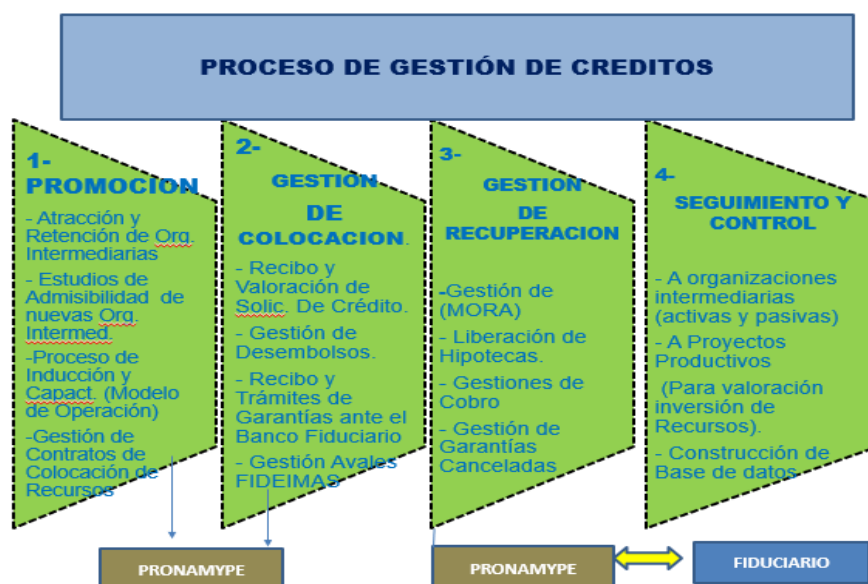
PROCESO DE GESTIÓN DE CREDITOS

1- PROMOCION

- Atracción y Retención de Org. Intermediarias

- Estudios de Admisibilidad de nuevas Org. Intermed.

-Proceso de Inducción y Capact. (Modelo de Operación)

-Gestión de Contratos de Colocación de Recursos

2- GESTION DE COLOCACION.

- Recibo y Valoración de Solic. De Crédito.

- Gestión de Desembolsos.

- Recibo y Trámites de Garantías ante el Banco Fiduciario

- Gestión Avales FIDEIMAS

3- GESTION DE RECUPERACION

-Gestión de (MORA)

- Liberación de Hipotecas.

- Gestiones de Cobro

- Gestión de Garantías Canceladas

4- SEGUIMIENTO Y CONTROL

- A organizaciones intermediarias (activas y pasivas)

- A Proyectos Productivos

(Para valoración inversión de Recursos).

- Construcción de Base de datos.

PRONAMYPE

PRONAMYPE

FIDUCIARIO